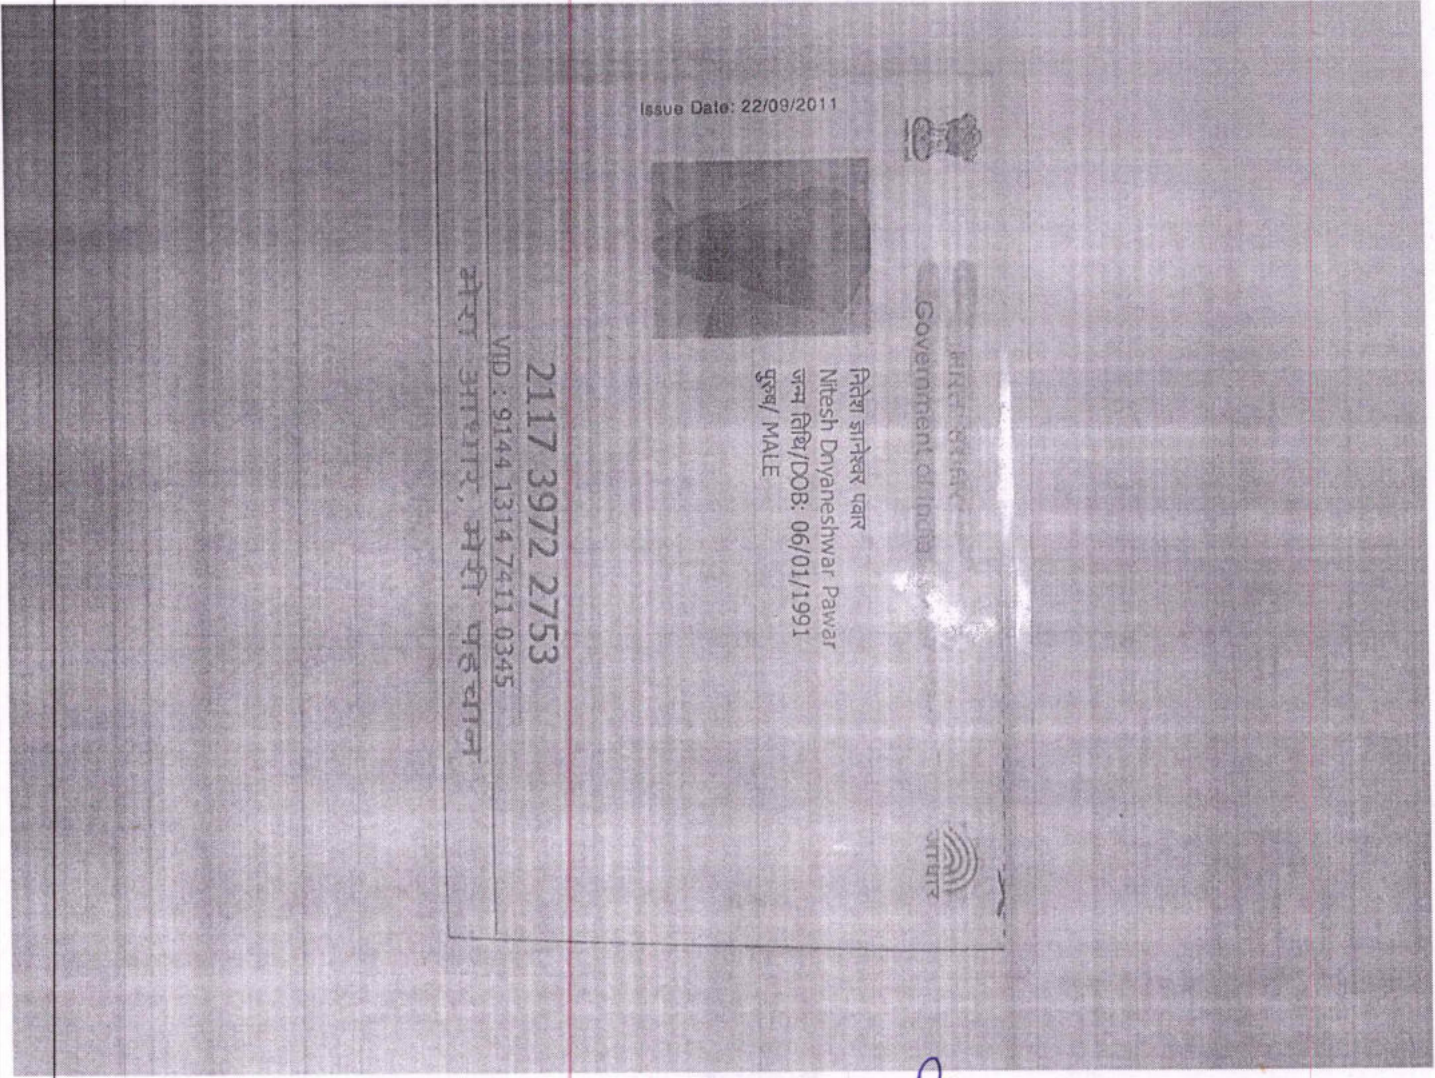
भारत सरकार
Government of India

Issue Date: 22/09/2011

नितेश ज्ञानेश्वर पवार
Nitesh Dnyaneshwar Pawar
जन्म तिथि/DOB: 06/01/1991
पुरुष/ MALE

आधार

2117 3972 2753
VID : 9144 1314 7411 0345
मेरा आधार, मेरी पहचान